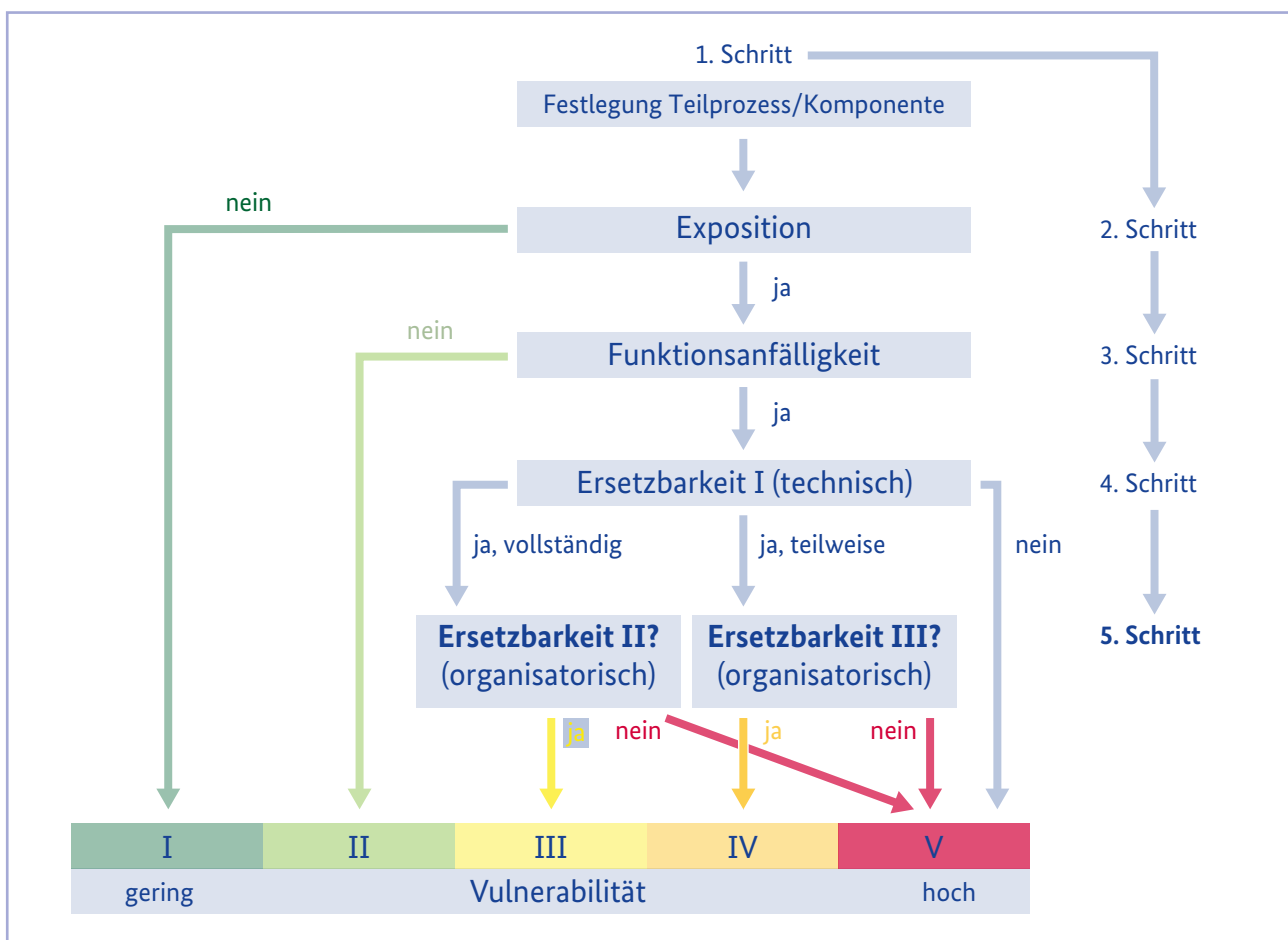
1. Schritt

Festlegung Teilprozess/Komponente

nein

Exposition

2. Schritt

ja

nein

Funktionsanfälligkeit

3. Schritt

ja

Ersetzbarkeit I (technisch)

4. Schritt

ja, vollständig

ja, teilweise

nein

**Ersetzbarkeit II?** (organisatorisch)

**Ersetzbarkeit III?** (organisatorisch)

**5. Schritt**

ja

nein

ja

nein

| I | II | III | IV | V |
|---|---|---|---|---|

gering Vulnerabilität hoch